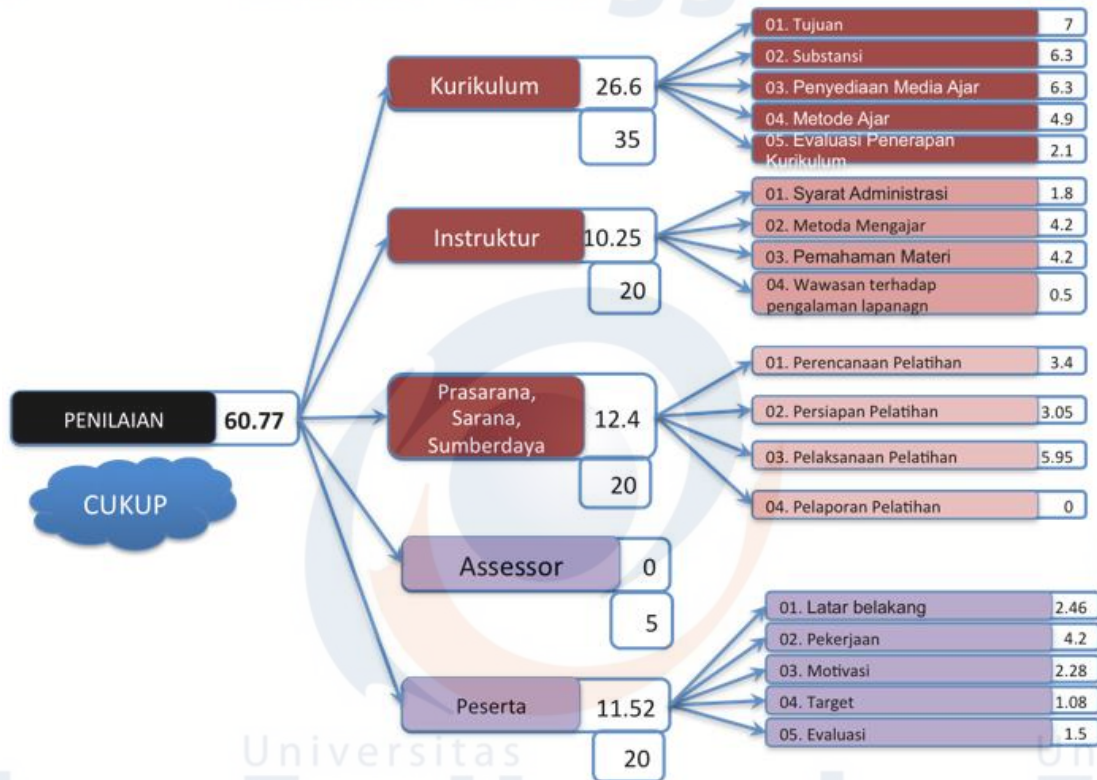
PENILAIAN 60.77

CUKUP

Kurikulum 26.6
35

01. Tujuan 7
02. Substansi 6.3
03. Penyediaan Media Ajar 6.3
04. Metode Ajar 4.9
05. Evaluasi Penerapan Kurikulum 2.1

Instruktur 10.25
20

01. Syarat Administrasi 1.8
02. Metoda Mengajar 4.2
03. Pemahaman Materi 4.2
04. Wawasan terhadap pengalaman lapanagn 0.5

Prasarana, Sarana, Sumberdaya 12.4
20

01. Perencanaan Pelatihan 3.4
02. Persiapan Pelatihan 3.05
03. Pelaksanaan Pelatihan 5.95
04. Pelaporan Pelatihan 0

Assessor 0
5

Peserta 11.52
20

01. Latar belakang 2.46
02. Pekerjaan 4.2
03. Motivasi 2.28
04. Target 1.08
05. Evaluasi 1.5

Universitas